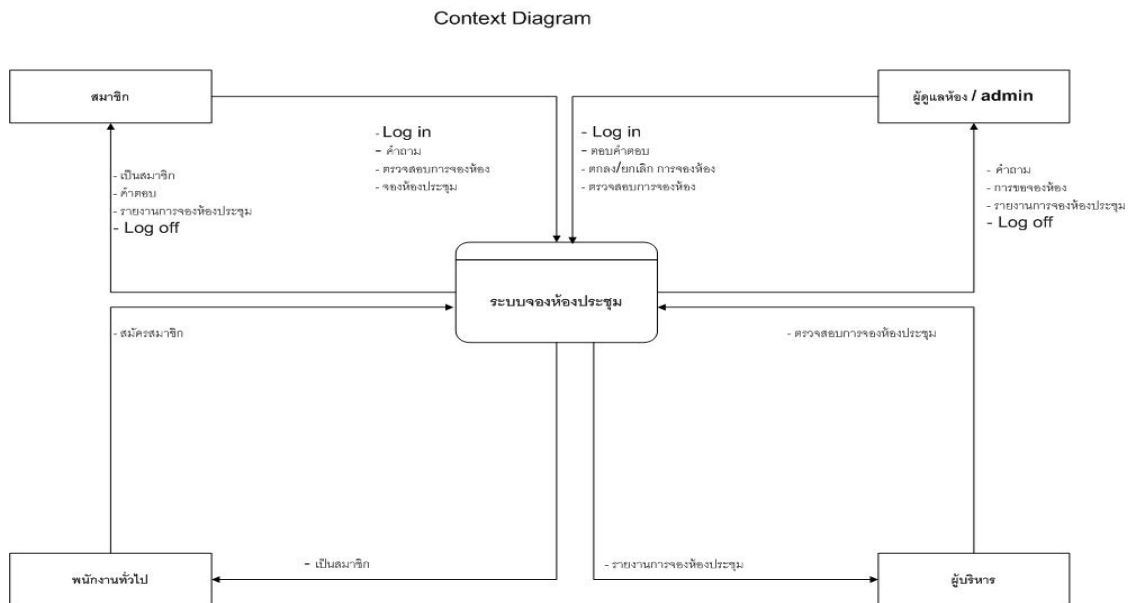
Context Diagram

สมาชิก

ผู้ดูแลห้อง / admin

- Log in
- คำถาม
- ตรวจสอบการจองห้อง
- จองห้องประชุม

- Log in
- ตอบคำตอบ
- ตกลง/ยกเลิก การจองห้อง
- ตรวจสอบการจองห้อง

- เป็นสมาชิก
- คำตอบ
- รายงานการจองห้องประชุม
- Log off

- คำถาม
- การขอจองห้อง
- รายงานการจองห้องประชุม
- Log off

ระบบจองห้องประชุม

- สมัครสมาชิก

- ตรวจสอบการจองห้องประชุม

- เป็นสมาชิก

- รายงานการจองห้องประชุม

พนักงานทั่วไป

ผู้บริหาร